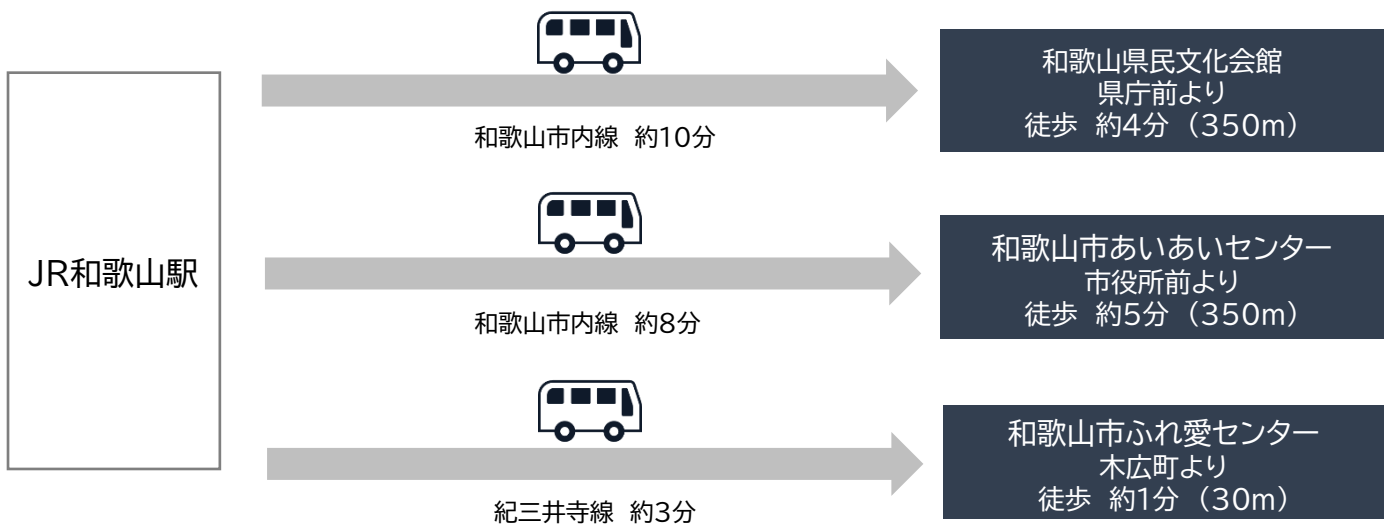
JR和歌山駅

和歌山市内線 約10分

和歌山県民文化会館
県庁前より
徒歩 約4分（350m）

和歌山市内線 約8分

和歌山市あいあいセンター
市役所前より
徒歩 約5分（350m）

紀三井寺線 約3分

和歌山市ふれ愛センター
木広町より
徒歩 約1分（30m）